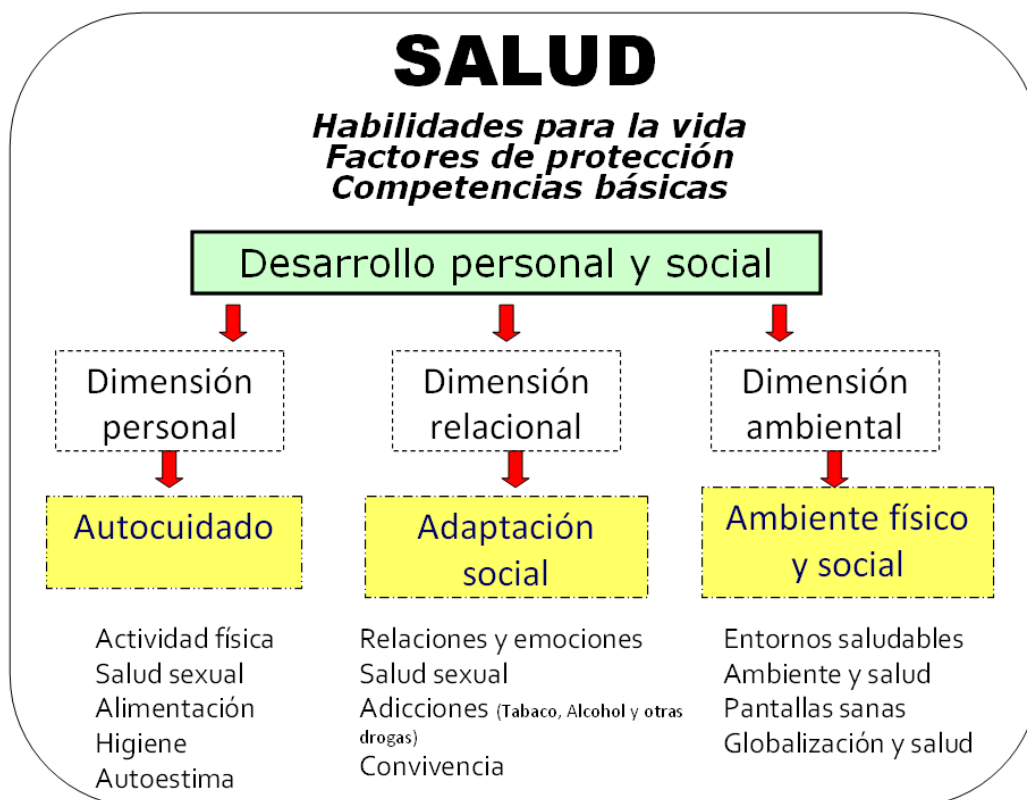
SALUD

Habilidades para la vida
Factores de protección
Competencias básicas

Desarrollo personal y social

Dimensión personal

Autocuidado

Actividad física
Salud sexual
Alimentación
Higiene
Autoestima

Dimensión relacional

Adaptación social

Relaciones y emociones
Salud sexual
Adicciones (Tabaco, Alcohol y otras drogas)
Convivencia

Dimensión ambiental

Ambiente físico y social

Entornos saludables
Ambiente y salud
Pantallas sanas
Globalización y salud